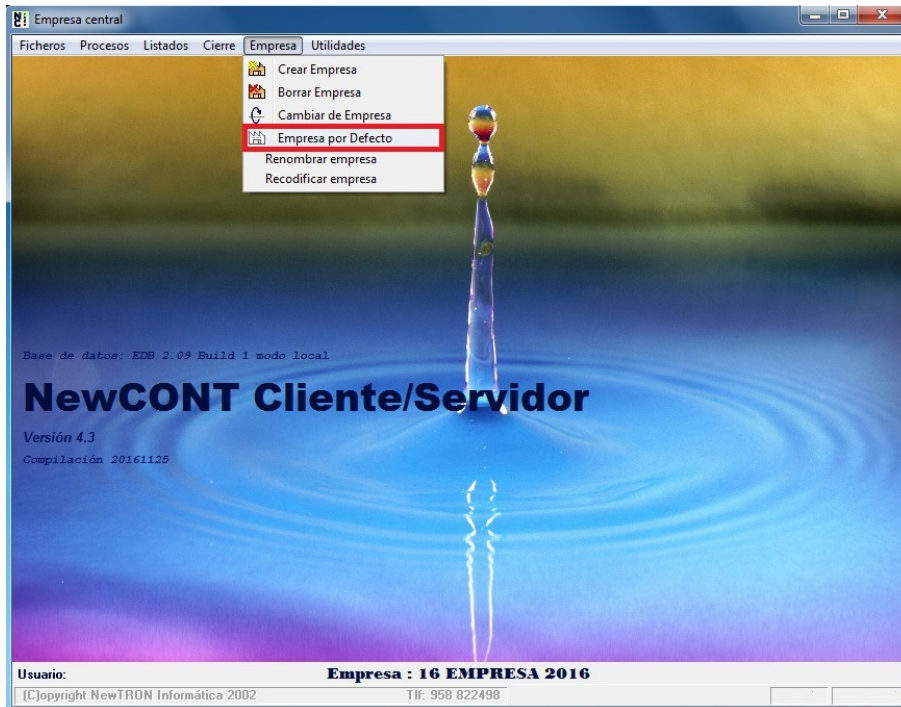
Empresa central

Ficheros Procesos Listados Cierre Empresa Utilidades

Crear Empresa
Borrar Empresa
Cambiar de Empresa
Empresa por Defecto
Renombrar empresa
Recodificar empresa

Base de datos: EDB 2.09 Build 1 modo local

NewCONT Cliente/Servidor

Versión 4.3

Compilación 20161125

Usuario:

Empresa : 16 EMPRESA 2016

(C)opyright NewTRON Informática 2002

Tlf: 958 822498